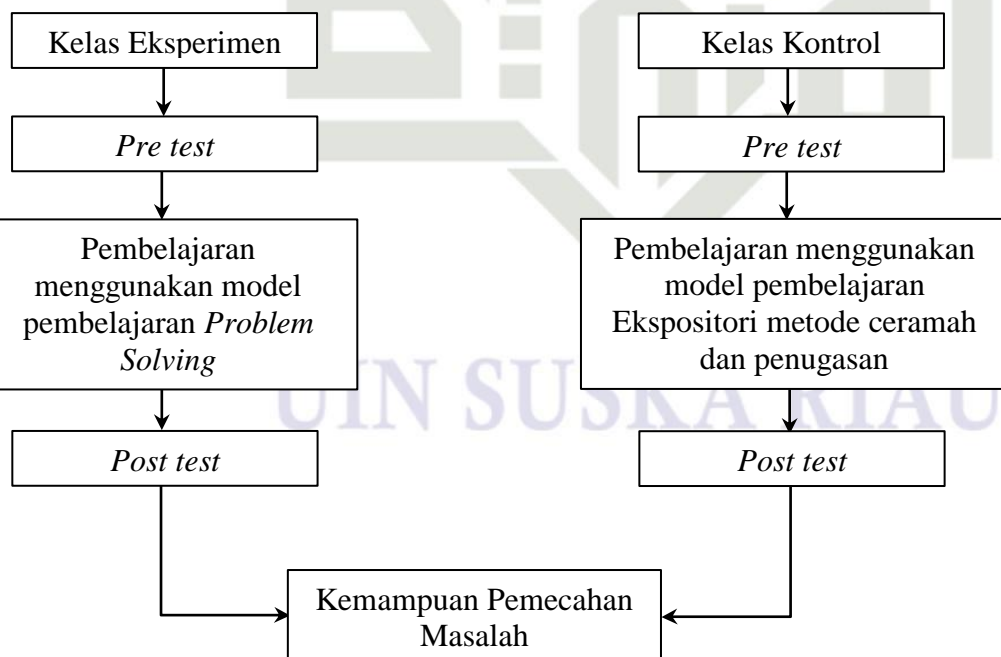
Kelas Eksperimen

Pre test

Pembelajaran menggunakan model pembelajaran Problem Solving

Post test

Kelas Kontrol

Pre test

Pembelajaran menggunakan model pembelajaran Ekspositori metode ceramah dan penugasan

Post test

Kemampuan Pemecahan Masalah

UIN SUSKA RIAU